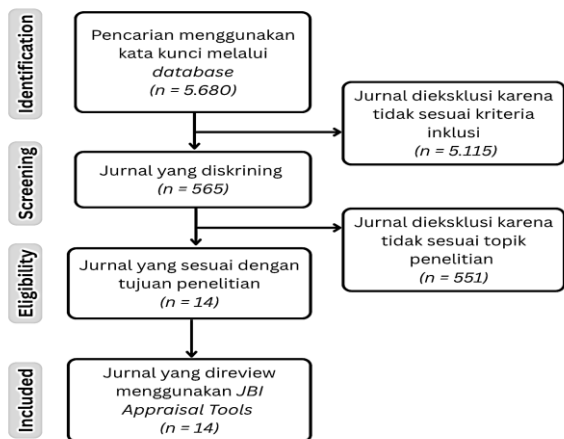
Identification

Pencarian menggunakan kata kunci melalui *database* (*n = 5.680)*

Jurnal dieksklusi karena tidak sesuai kriteria inklusi (*n = 5.115)*

Screening

Jurnal yang diskrining (*n = 565)*

Jurnal dieksklusi karena tidak sesuai topik penelitian (*n = 551)*

Eligibility

Jurnal yang sesuai dengan tujuan penelitian (*n = 14)*

Included

Jurnal yang direview menggunakan *JBI Appraisal Tools* (*n = 14)*